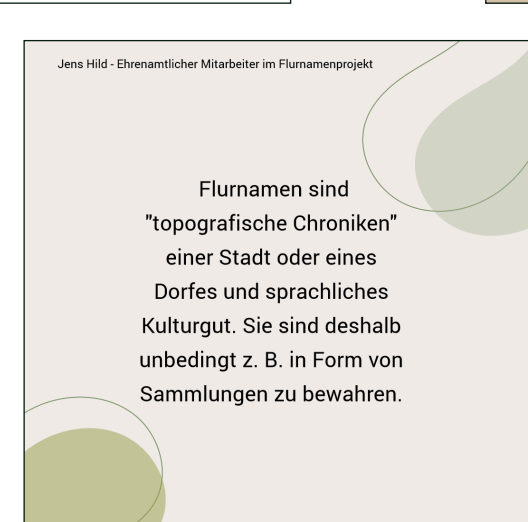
Jens Hild - Ehrenamtlicher Mitarbeiter im Flurnamenprojekt

Flurnamen sind "topografische Chroniken" einer Stadt oder eines Dorfes und sprachliches Kulturgut. Sie sind deshalb unbedingt z. B. in Form von Sammlungen zu bewahren.